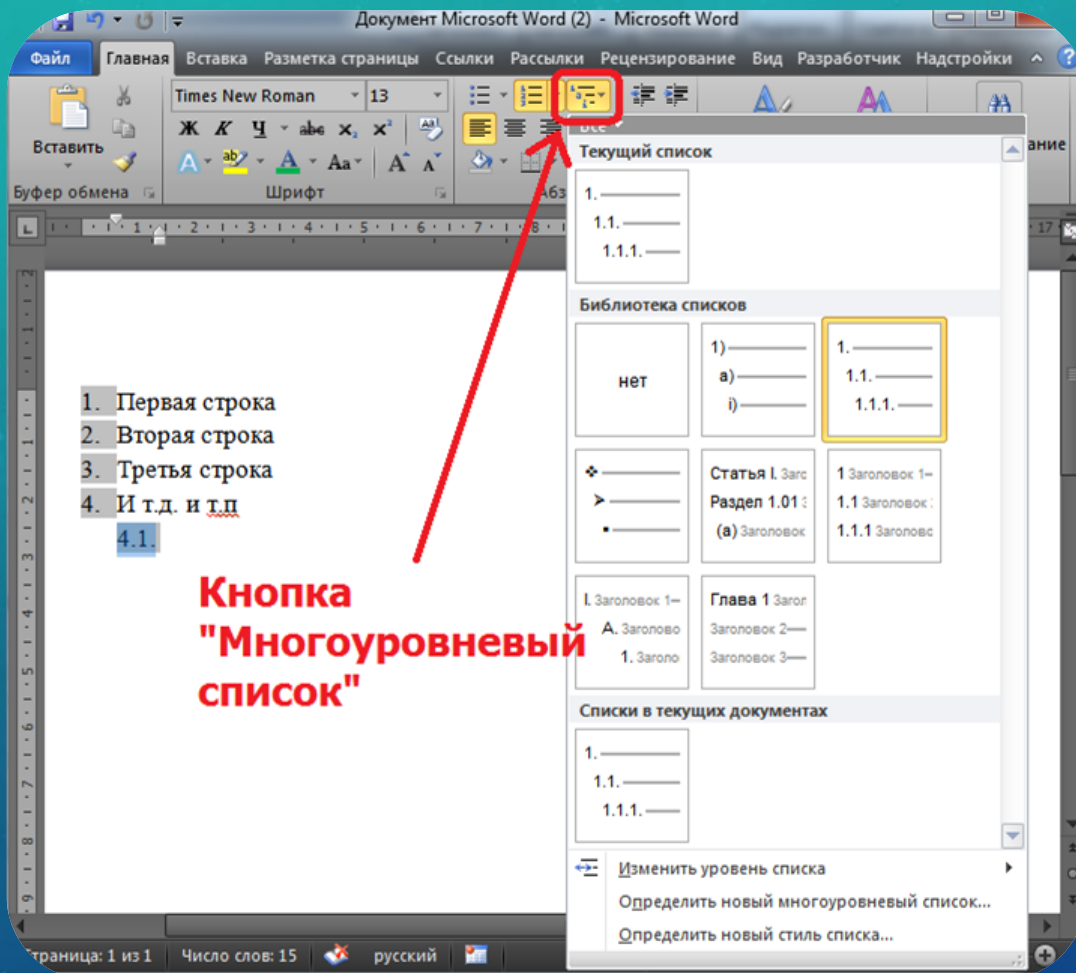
Документ Microsoft Word (2) - Microsoft Word

Файл Главная Вставка Разметка страницы Ссылки Рассылки Рецензирование Вид Разработчик Надстройки

Вставить
Буфер обмена
Times New Roman 13
Ж К Ч abe $x_2$ $x^2$
Аа
Шрифт
Абз
ание

Все
Текущий список
1.
1.1.
1.1.1.

Библиотека списков
нет
1)
а)
i)
1.
1.1.
1.1.1.
Статья I. Заго
Раздел 1.01 З
(а) Заголовок
1 Заголовок 1–
1.1 Заголовок 2
1.1.1 Заголовс
I. Заголовок 1–
А. Заголово
1. Заголо
Глава 1 Загол
Заголовок 2–
Заголовок 3–

Списки в текущих документах
1.
1.1.
1.1.1.

Изменить уровень списка
Определить новый многоуровневый список...
Определить новый стиль списка...

1. Первая строка
2. Вторая строка
3. Третья строка
4. И т.д. и т.п
4.1.

Кнопка "Многоуровневый список"

Страница: 1 из 1 Число слов: 15 русский